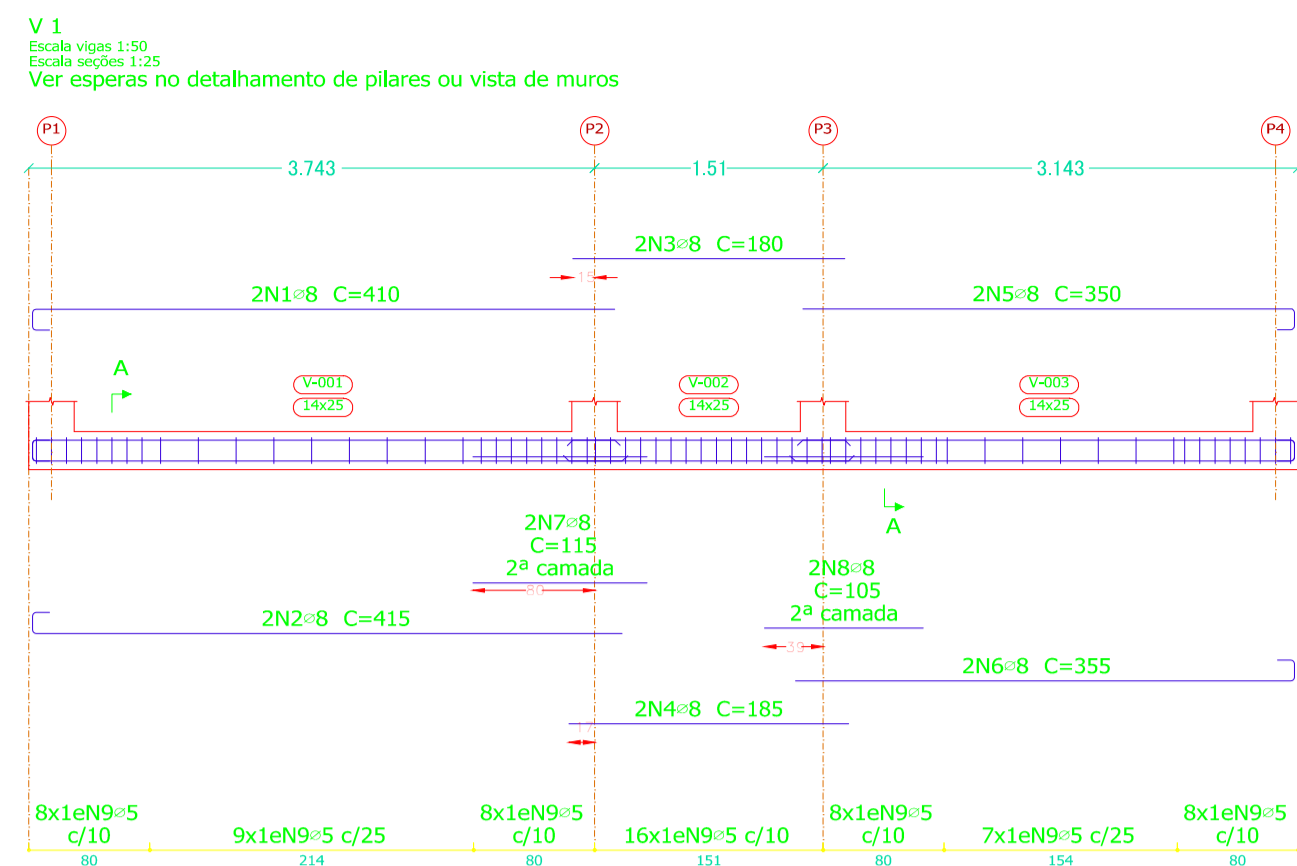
V 1
Escala vigas 1:50
Escala seções 1:25
Ver esperas no detalhamento de pilares ou vista de muros

P1
P2
P3
P4

3.743
1.51
3.143

2N3∅8 C=180
15
2N1∅8 C=410
2N5∅8 C=350

A
V-001
14x25
V-002
14x25
V-003
14x25

A

2N7∅8
C=115
2ª camada
80
2N8∅8
C=105
2ª camada
39
2N2∅8 C=415
2N6∅8 C=355
2N4∅8 C=185
17

8x1eN9∅5 c/10
9x1eN9∅5 c/25
8x1eN9∅5 c/10
16x1eN9∅5 c/10
8x1eN9∅5 c/10
7x1eN9∅5 c/25
8x1eN9∅5 c/10

80
214
80
151
80
154
80